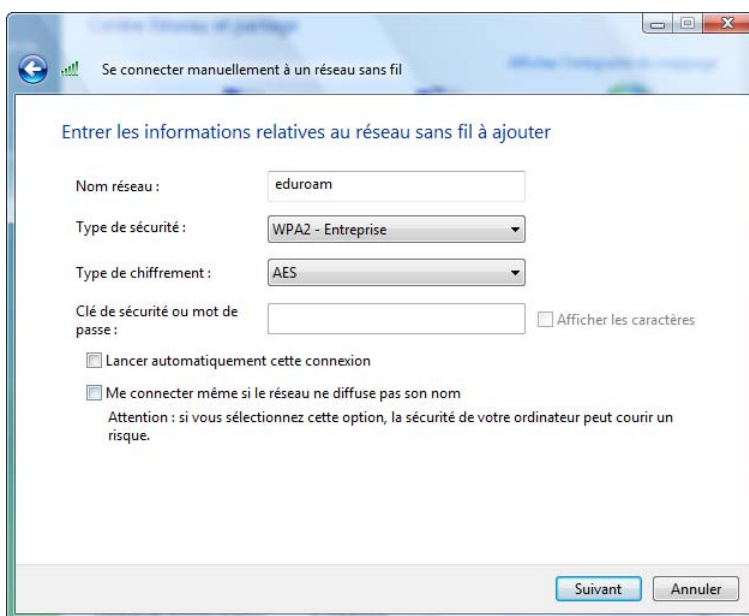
Se connecter manuellement à un réseau sans fil

Entrer les informations relatives au réseau sans fil à ajouter

Nom réseau : eduroam

Type de sécurité : WPA2 - Entreprise

Type de chiffrement : AES

Clé de sécurité ou mot de passe :

Afficher les caractères

Lancer automatiquement cette connexion

Me connecter même si le réseau ne diffuse pas son nom

Attention : si vous sélectionnez cette option, la sécurité de votre ordinateur peut courir un risque.

Suivant Annuler